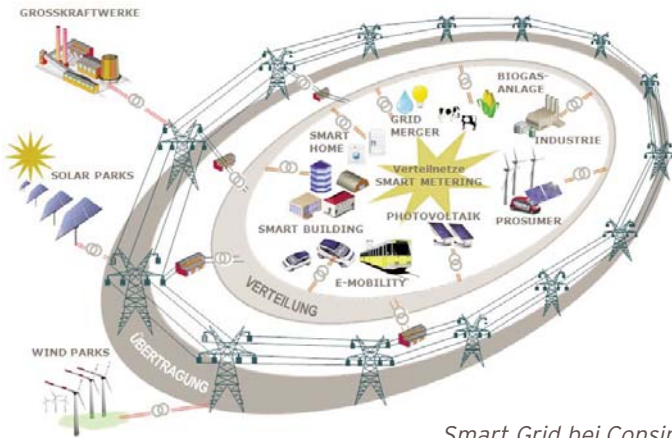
GROSSKRAFTWERKE

SOLAR PARKS

WIND PARKS

SMART HOME

GRID MERGER

BIOGAS-ANLAGE

INDUSTRIE

Verteilnetze SMART METERING

SMART BUILDING

PHOTOVOLTAIK

PROSUMER

E-MOBILITY

VERTEILUNG

ÜBERTRAGUNG

Smart Grid bei Consi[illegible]